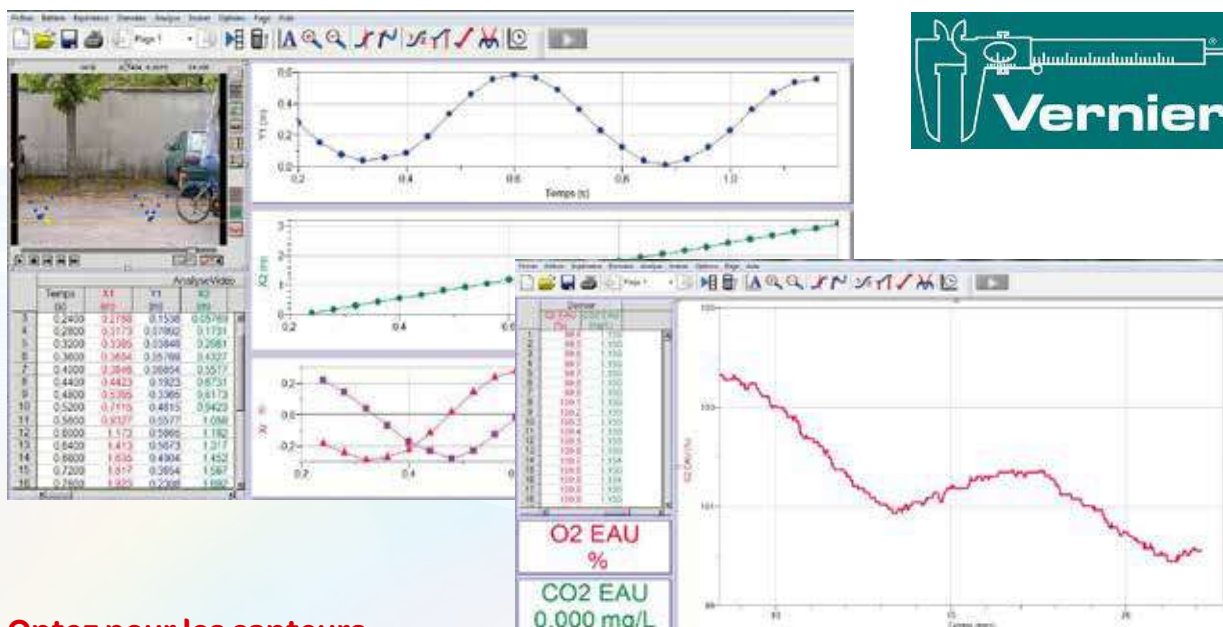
Fichier Edition Expérience Données Analyse Insérer Options Page Aide

Page 1

Vernier

Temps (s)

Y1 (m)

X2 (m)

AnalyseVideo

| | Temps (s) | X1 (m) | Y1 (m) | X2 (m) |
|---|---|---|---|---|
| 3 | 0.2400 | 0.2788 | 0.1538 | 0.05769 |
| 4 | 0.2800 | 0.3173 | 0.07692 | 0.1731 |
| 5 | 0.3200 | 0.3365 | 0.03846 | 0.2981 |
| 6 | 0.3600 | 0.3654 | 0.05769 | 0.4327 |
| 7 | 0.4000 | 0.3846 | 0.09654 | 0.5577 |
| 8 | 0.4400 | 0.4423 | 0.1923 | 0.6731 |
| 9 | 0.4800 | 0.5385 | 0.3365 | 0.8173 |
| 10 | 0.5200 | 0.7115 | 0.4615 | 0.9423 |
| 11 | 0.5600 | 0.9327 | 0.5577 | 1.058 |
| 12 | 0.6000 | 1.173 | 0.5865 | 1.192 |
| 13 | 0.6400 | 1.413 | 0.5673 | 1.317 |
| 14 | 0.6800 | 1.635 | 0.4904 | 1.452 |
| 15 | 0.7200 | 1.817 | 0.3654 | 1.587 |
| 16 | 0.7600 | 1.923 | 0.2308 | 1.692 |

Fichier Edition Expérience Données Analyse Insérer Options Page Aide

Page 1

Dernier

O2 EAU (%)

CO2 EAU (mg/L)

O2 EAU %

CO2 EAU 0.000 mg/L

Temps (min)

Optez pour les capteurs